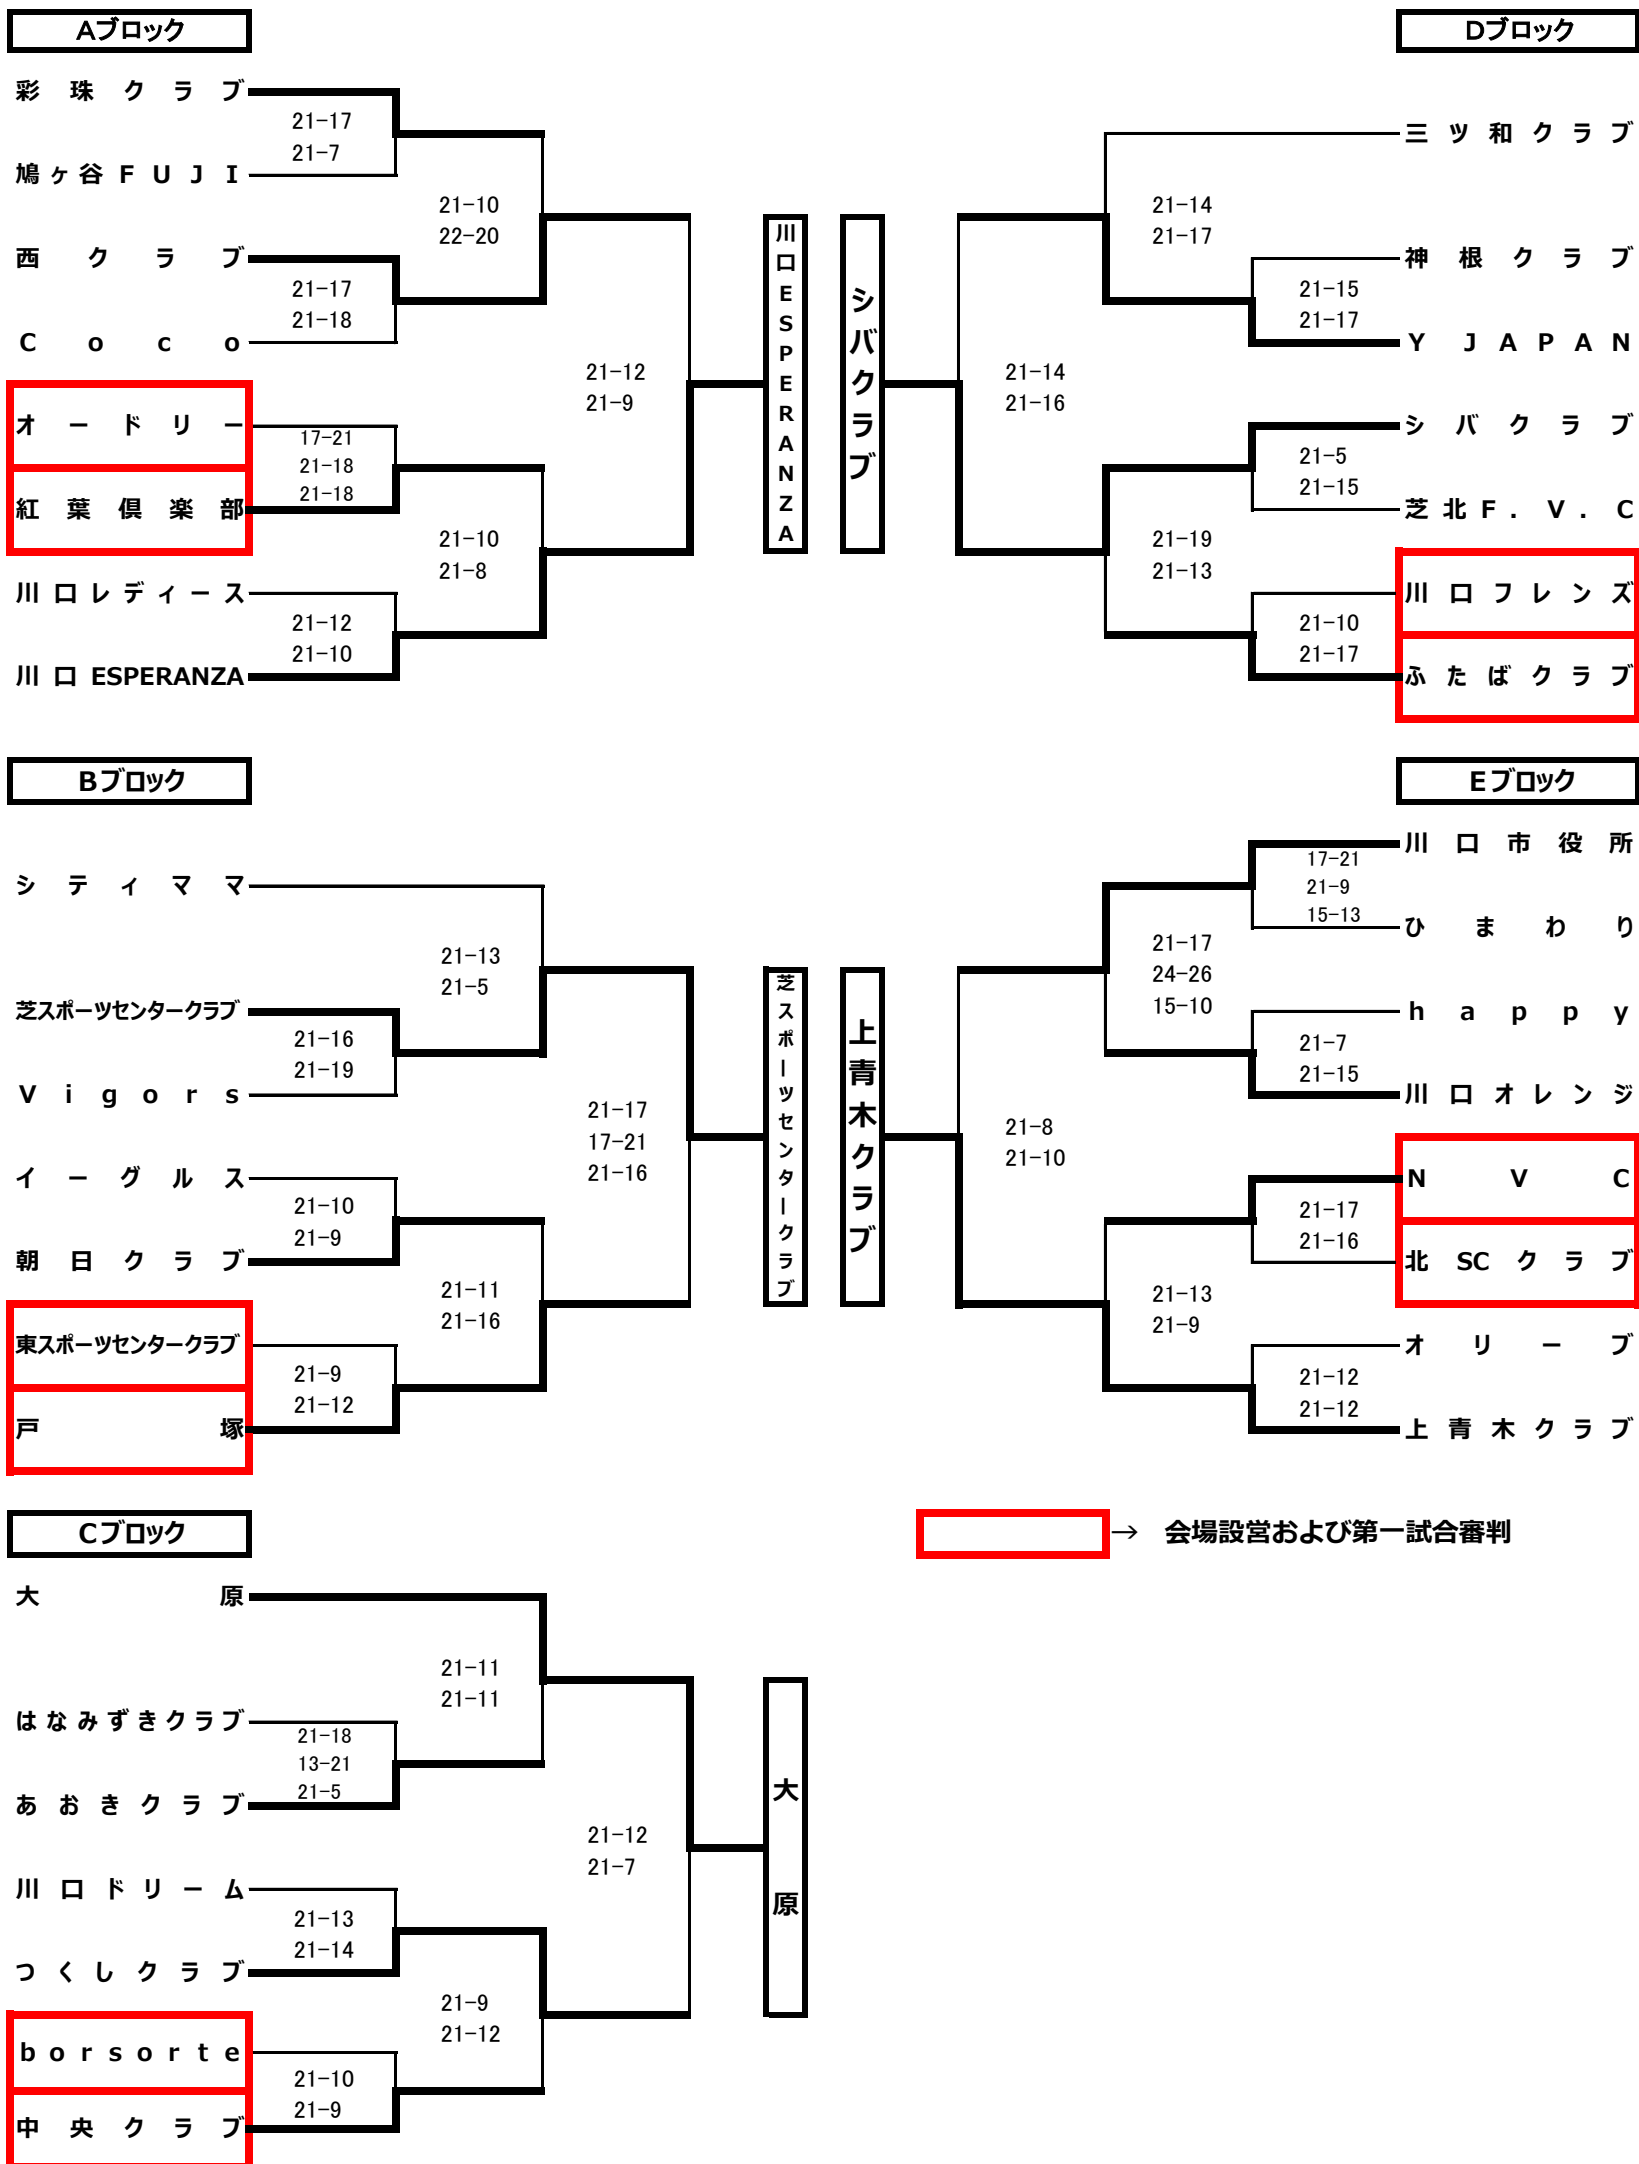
Aブロック

彩珠クラブ
21−17
21−7
鳩ヶ谷FUJI
21−10
22−20
西クラブ
21−17
21−18
Coco
21−12
21−9
オードリー
17−21
21−18
21−18
紅葉倶楽部
21−10
21−8
川口レディース
21−12
21−10
川口ESPERANZA

川口ESPERANZA

シバクラブ

Dブロック

三ツ和クラブ
21−14
21−17
神根クラブ
21−15
21−17
YJAPAN
21−14
21−16
シバクラブ
21−5
21−15
芝北F.V.C
21−19
21−13
川口フレンズ
21−10
21−17
ふたばクラブ

Bブロック

シティママ
21−13
21−5
芝スポーツセンタークラブ
21−16
21−19
Vigors
21−17
17−21
21−16
イーグルス
21−10
21−9
朝日クラブ
21−11
21−16
東スポーツセンタークラブ
21−9
21−12
戸塚

芝スポーツセンタークラブ

上青木クラブ

Eブロック

川口市役所
17−21
21−9
15−13
ひまわり
21−17
24−26
15−10
happy
21−7
21−15
川口オレンジ
21−8
21−10
NVC
21−17
21−16
北SCクラブ
21−13
21−9
オリーブ
21−12
21−12
上青木クラブ

Cブロック

大原
21−11
21−11
はなみずきクラブ
21−18
13−21
21−5
あおきクラブ
21−12
21−7
川口ドリーム
21−13
21−14
つくしクラブ
21−9
21−12
borsorte
21−10
21−9
中央クラブ

大原

→ 会場設営および第一試合審判